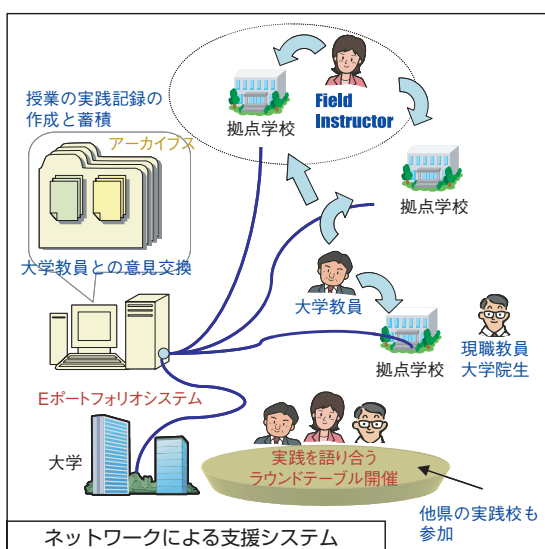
授業の実践記録の作成と蓄積

アーカイブス

大学教員との意見交換

Field Instructor

拠点学校

拠点学校

大学教員

拠点学校

現職教員
大学院生

Eポートフォリオシステム

大学

実践を語り合う
ラウンドテーブル開催

他県の実践校も参加

ネットワークによる支援システム